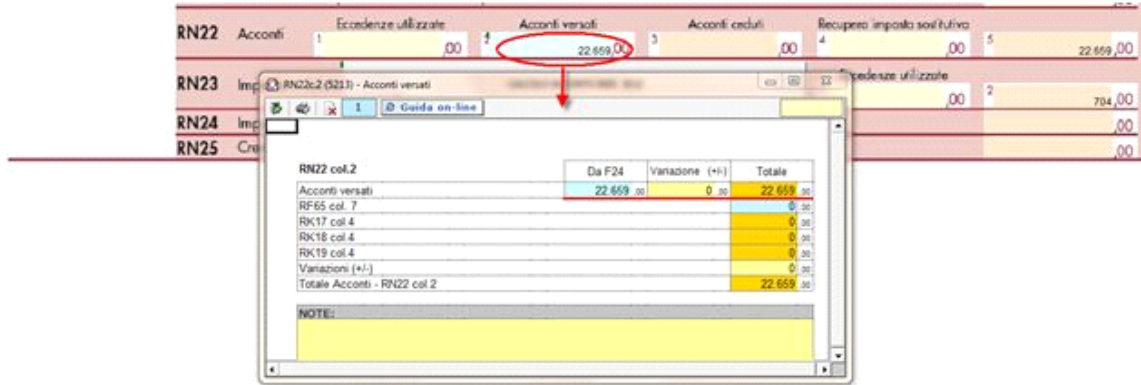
RN22 Acconti

Eccedenze utilizzate 1 ,00

Acconti versati 2 22.659,00

Acconti ceduti 3 ,00

Recupero imposta sostitutiva 4 ,00

5 22.659,00

RN23 Imp

RN22c.2 (5213) - Acconti versati

1 Guida on-line

Eccedenze utilizzate

,00 2 704,00

RN24 Imp

,00

RN25 Cre

,00

RN22 col.2

| | Da F24 | Variazione (+/-) | Totale |
|---|---|---|---|
| Acconti versati | 22.659 ,00 | 0 ,00 | 22.659 ,00 |
| RF65 col. 7 | | | 0 ,00 |
| RK17 col.4 | | | 0 ,00 |
| RK18 col.4 | | | 0 ,00 |
| RK19 col.4 | | | 0 ,00 |
| Variazioni (+/-) | | | 0 ,00 |
| Totale Acconti - RN22 col.2 | | | 22.659 ,00 |

NOTE: